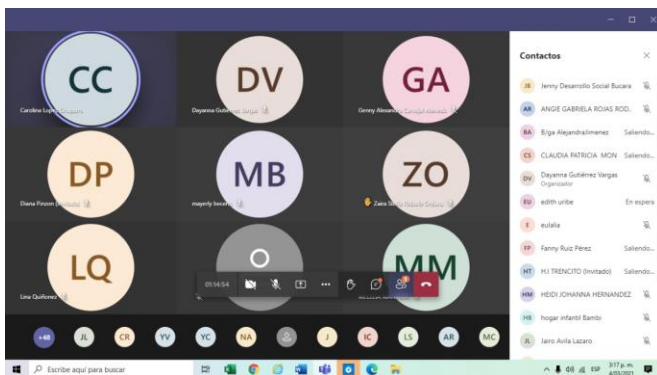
CC
Caroline Lopez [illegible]

DV
Dayanna Gutiérrez Vargas

GA
Genny Alexandra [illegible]

DP
Diana Pinzon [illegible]

MB
mayerly bocer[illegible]

ZO
Zaira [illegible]

LQ
Lina Quiñonez

MM

01:14:54

+48 JL CR YV YC NA J IC LS AR MC

Contactos

JB Jenny Desarrollo Social Bucara
AR ANGIE GABRIELA ROJAS ROD...
BA B/ga AlejandraJimenez Saliendo...
CS CLAUDIA PATRICIA MON Saliendo...
DV Dayanna Gutiérrez Vargas Organizador
EU edith uribe En espera
E eulalia
FP Fanny Ruiz Pérez Saliendo...
HT H.I TRENCITO (Invitado) Saliendo...
HM HEIDI JOHANNA HERNANDEZ Saliendo...
HB hogar infantil Bambi
JL Jairo Avila Lazaro

Escribe aquí para buscar
ESP 3:17 p. m. 4/03/2021